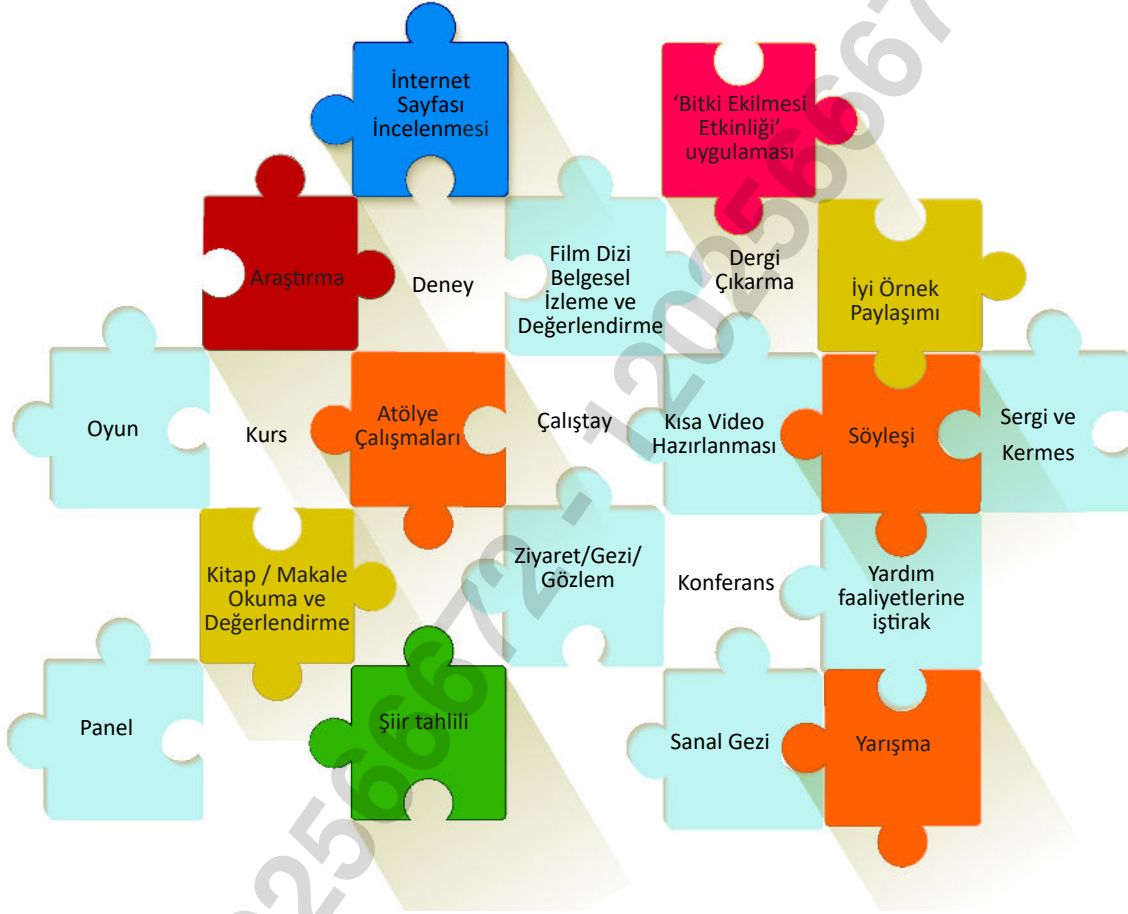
İnternet Sayfası İncelenmesi

'Bitki Ekilmesi Etkinliği' uygulaması

Araştırma

Deney

Film Dizi Belgesel İzleme ve Değerlendirme

Dergi Çıkarma

İyi Örnek Paylaşımı

Oyun

Kurs

Atölye Çalışmaları

Çalıştay

Kısa Video Hazırlanması

Söyleşi

Sergi ve Kermes

Kitap / Makale Okuma ve Değerlendirme

Ziyaret/Gezi/ Gözlem

Konferans

Yardım faaliyetlerine iştirak

Panel

Şiir tahlili

Sanal Gezi

Yarışma

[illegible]2566672 - 2025667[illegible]